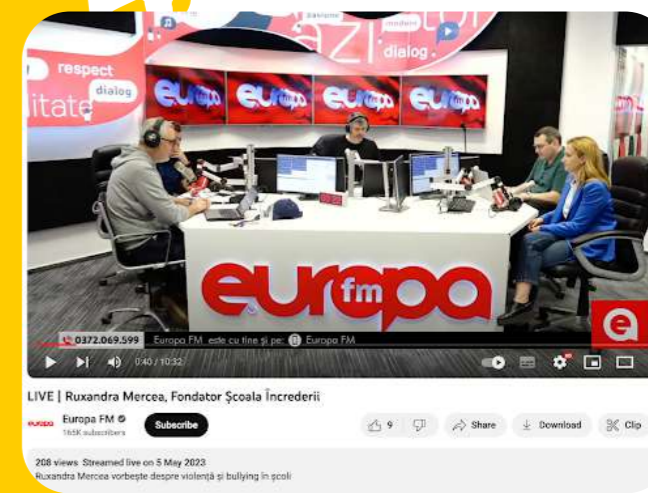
respect
dialog
litate
azi
pasiune
dialog
modern
europa
europa
europa
europa
europa fm
0372.069.599 Europa FM este cu tine și pe: Europa FM
0:40 / 10:32
LIVE | Ruxandra Mercea, Fondator Școala Încrederii
europa
Europa FM
165K subscribers
Subscribe
9
Share
Download
Clip
208 views Streamed live on 5 May 2023
Ruxandra Mercea vorbește despre violență și bullying în școli